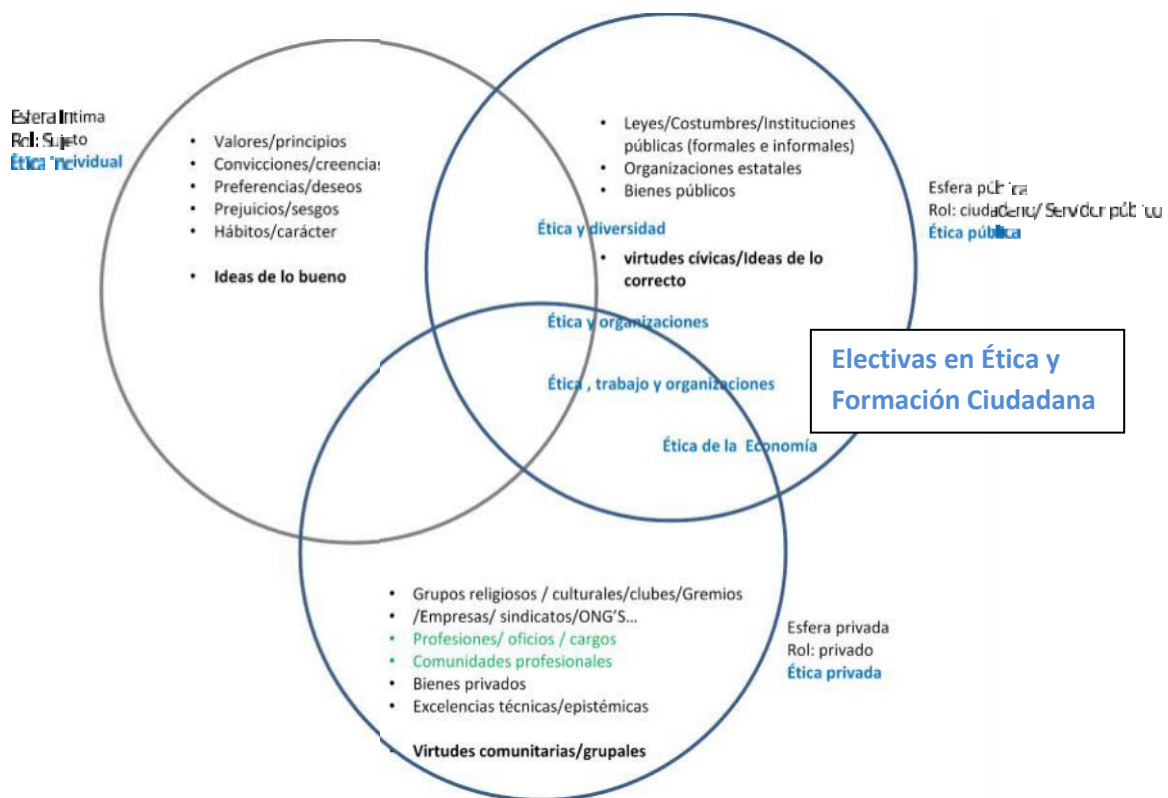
Esfera Intima
Rol: Sujeto
Ética individual

• Valores/principios
• Convicciones/creencias
• Preferencias/deseos
• Prejuicios/sesgos
• Hábitos/carácter

• Ideas de lo bueno

• Leyes/Costumbres/Instituciones públicas (formales e informales)
• Organizaciones estatales
• Bienes públicos

Esfera pública
Rol: ciudadano/ Servidor público
Ética pública

Ética y diversidad

• virtudes cívicas/Ideas de lo correcto

Ética y organizaciones

Ética , trabajo y organizaciones

Electivas en Ética y Formación Ciudadana

Ética de la Economía

• Grupos religiosos / culturales/clubes/Gremios
• /Empresas/ sindicatos/ONG'S…
• Profesiones/ oficios / cargos
• Comunidades profesionales
• Bienes privados
• Excelencias técnicas/epistémicas

• Virtudes comunitarias/grupales

Esfera privada
Rol: privado
Ética privada